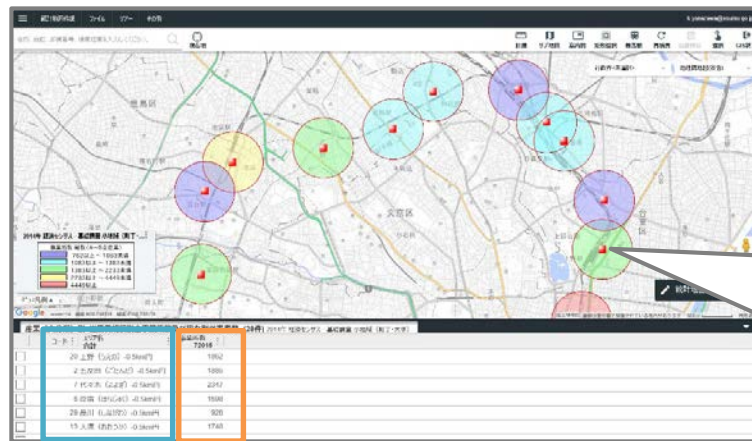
商圏分析地図 ファイル ツール ヘルプ

住所、施設、郵便番号、地図記号を入力してください

文京区

Google

コード | エリア名 合計 | 事業所数 T2016
--- | --- | ---
20 上野（うえの）-0.5km円 | 1862
2 水道橋（すいどうばし）-0.5km円 | 1885
7 代々木（よよぎ）-0.5km円 | 2212
6 四谷（よつや）-0.5km円 | 1598
29 巣鴨（すがも）-0.5km円 | 928
15 大塚（おおつか）-0.5km円 | 1748